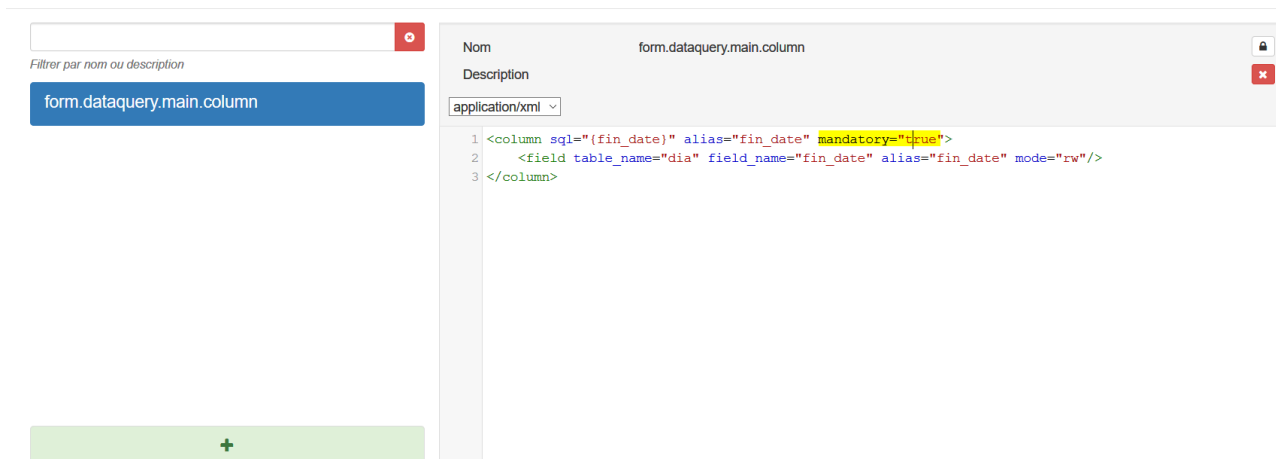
Filtrer par nom ou description

form.dataquery.main.column

Nom form.dataquery.main.column

Description

application/xml

1 <column sql="{fin_date}" alias="fin_date" mandatory="true">
2 <field table_name="dia" field_name="fin_date" alias="fin_date" mode="rw"/>
3 </column>

+